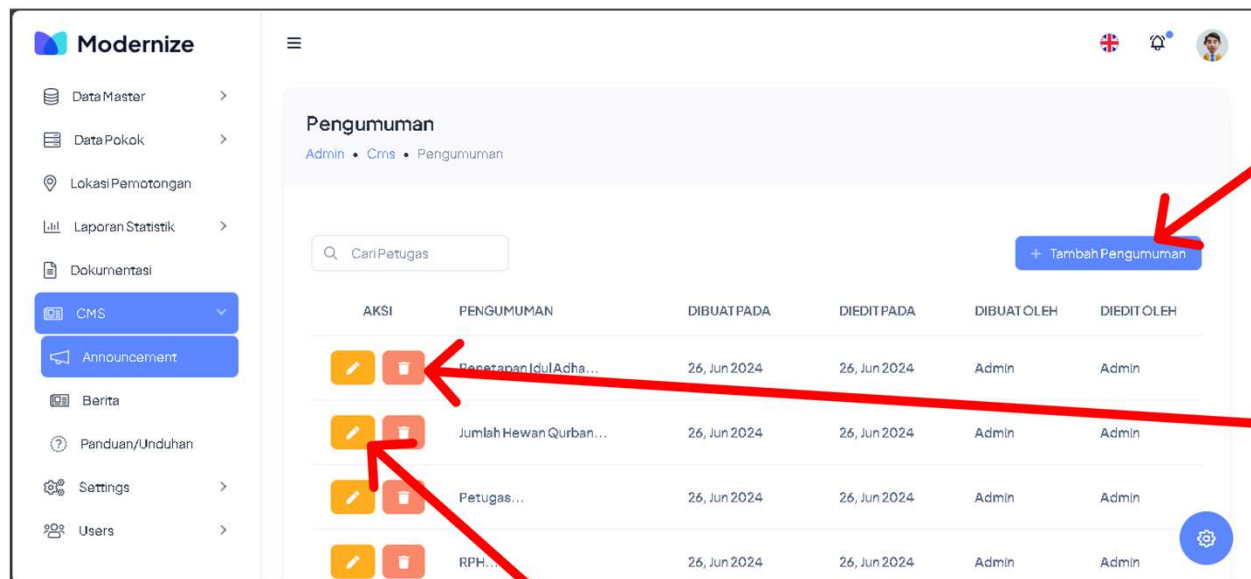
Modernize

Data Master
Data Pokok
Lokasi Pemotongan
Laporan Statistik
Dokumentasi
CMS
Announcement
Berita
Panduan/Unduhan
Settings
Users

Pengumuman
Admin • Cms • Pengumuman

Cari Petugas

+ Tambah Pengumuman

| AKSI | PENGUMUMAN | DIBUAT PADA | DIEDIT PADA | DIBUAT OLEH | DIEDIT OLEH |
|---|---|---|---|---|---|
| | Penetapan Idul Adha... | 26, Jun 2024 | 26, Jun 2024 | Admin | Admin |
| | Jumlah Hewan Qurban... | 26, Jun 2024 | 26, Jun 2024 | Admin | Admin |
| | Petugas... | 26, Jun 2024 | 26, Jun 2024 | Admin | Admin |
| | RPH... | 26, Jun 2024 | 26, Jun 2024 | Admin | Admin |